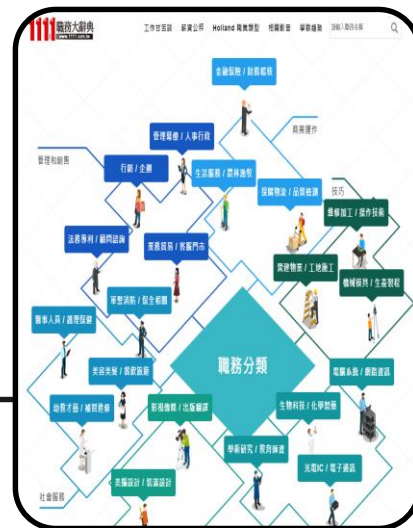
1111職務大辭典
www.1111.com.tw

工作世界觀 薪資公開 Holland 職業類型 相關影音 筆畫總覽 請輸入職務名稱

金融服務 / 財務稅務
管理幕僚 / 人事行政
商業運作
管理和銷售
行銷 / 企劃
生活服務 / 農林漁牧
採購物流 / 品質檢測
技巧
營修加工 / 操作技術
法務專利 / 顧問諮詢
業務貿易 / 客服門市
營建營案 / 工地施工
機械模具 / 生產製程
軍警消防 / 保全相關
醫療人員 / 護理保健
職務分類
電腦系統 / 網路通訊
美容美髮 / 餐飲旅遊
幼教才藝 / 補習教育
影視傳媒 / 出版翻譯
生物科技 / 化學製藥
學術研究 / 教育師資
光電IC / 電子通訊
美編設計 / 藝術設計
社會服務